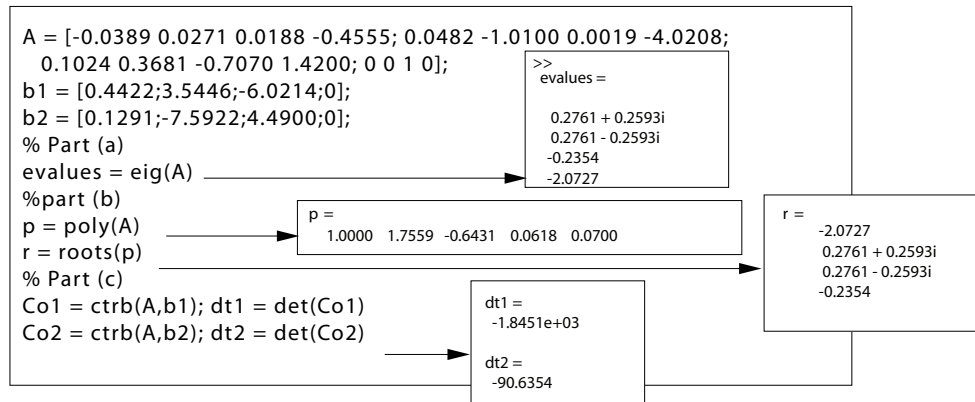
A = [-0.0389 0.0271 0.0188 -0.4555; 0.0482 -1.0100 0.0019 -4.0208;
0.1024 0.3681 -0.7070 1.4200; 0 0 1 0];
b1 = [0.4422;3.5446;-6.0214;0];
b2 = [0.1291;-7.5922;4.4900;0];
% Part (a)
evalues = eig(A)
%part (b)
p = poly(A)
r = roots(p)
% Part (c)
Co1 = ctrb(A,b1); dt1 = det(Co1)
Co2 = ctrb(A,b2); dt2 = det(Co2)

>>
evalues =

0.2761 + 0.2593i
0.2761 - 0.2593i
-0.2354
-2.0727

p =
1.0000 1.7559 -0.6431 0.0618 0.0700

r =
-2.0727
0.2761 + 0.2593i
0.2761 - 0.2593i
-0.2354

dt1 =
-1.8451e+03

dt2 =
-90.6354